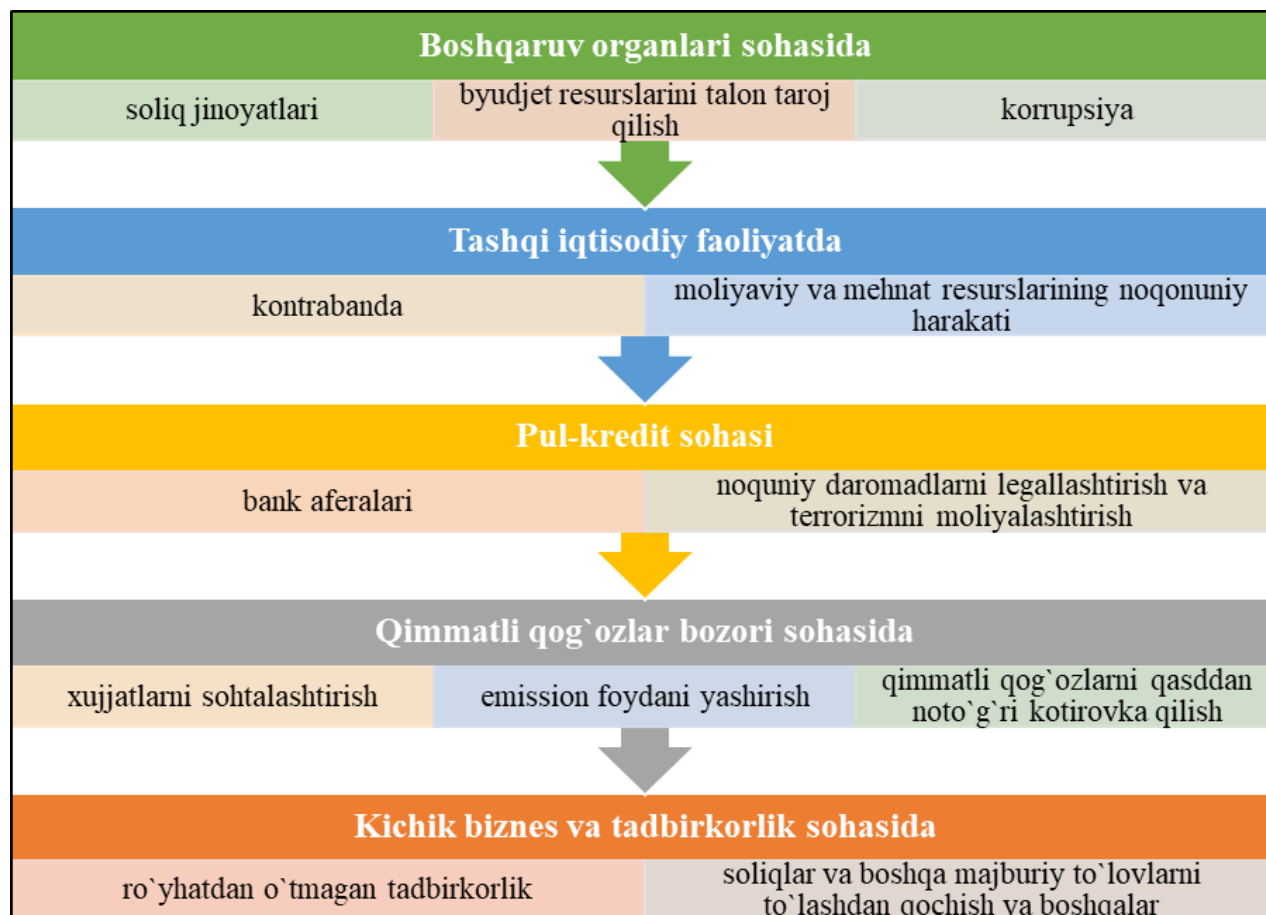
Boshqaruv organlari sohasida

soliq jinoyatlari

byudjet resurslarini talon taroj qilish

korrupsiya

Tashqi iqtisodiy faoliyatda

kontrabanda

moliyaviy va mehnat resurslarining noqonuniy harakati

Pul-kredit sohasi

bank aferalari

noquniy daromadlarni legallashtirish va terrorizmni moliyalashtirish

Qimmatli qog`ozlar bozori sohasida

xujjatlarni sohtalashtirish

emission foydani yashirish

qimmatli qog`ozlarni qasddan noto`g`ri kotirovka qilish

Kichik biznes va tadbirkorlik sohasida

ro`yhatdan o`tmagan tadbirkorlik

soliqlar va boshqa majburiy to`lovlarni to`lashdan qochish va boshqalar